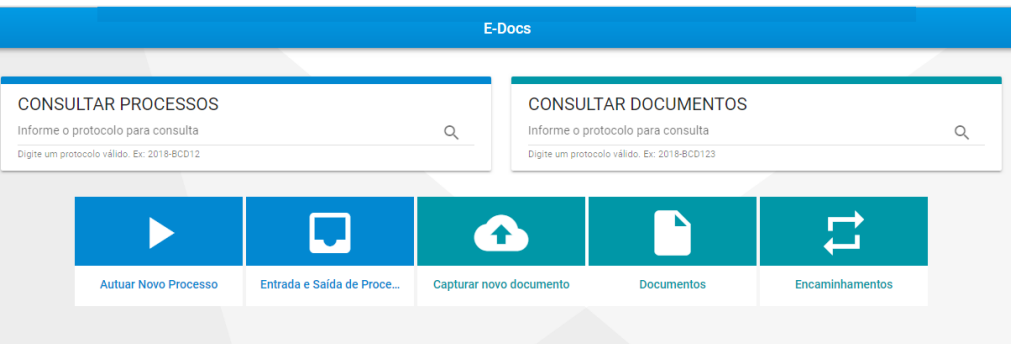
E-Docs

CONSULTAR PROCESSOS
Informe o protocolo para consulta
Digite um protocolo válido. Ex: 2018-BCD12

CONSULTAR DOCUMENTOS
Informe o protocolo para consulta
Digite um protocolo válido. Ex: 2018-BCD123

Autuar Novo Processo

Entrada e Saída de Proce...

Capturar novo documento

Documentos

Encaminhamentos